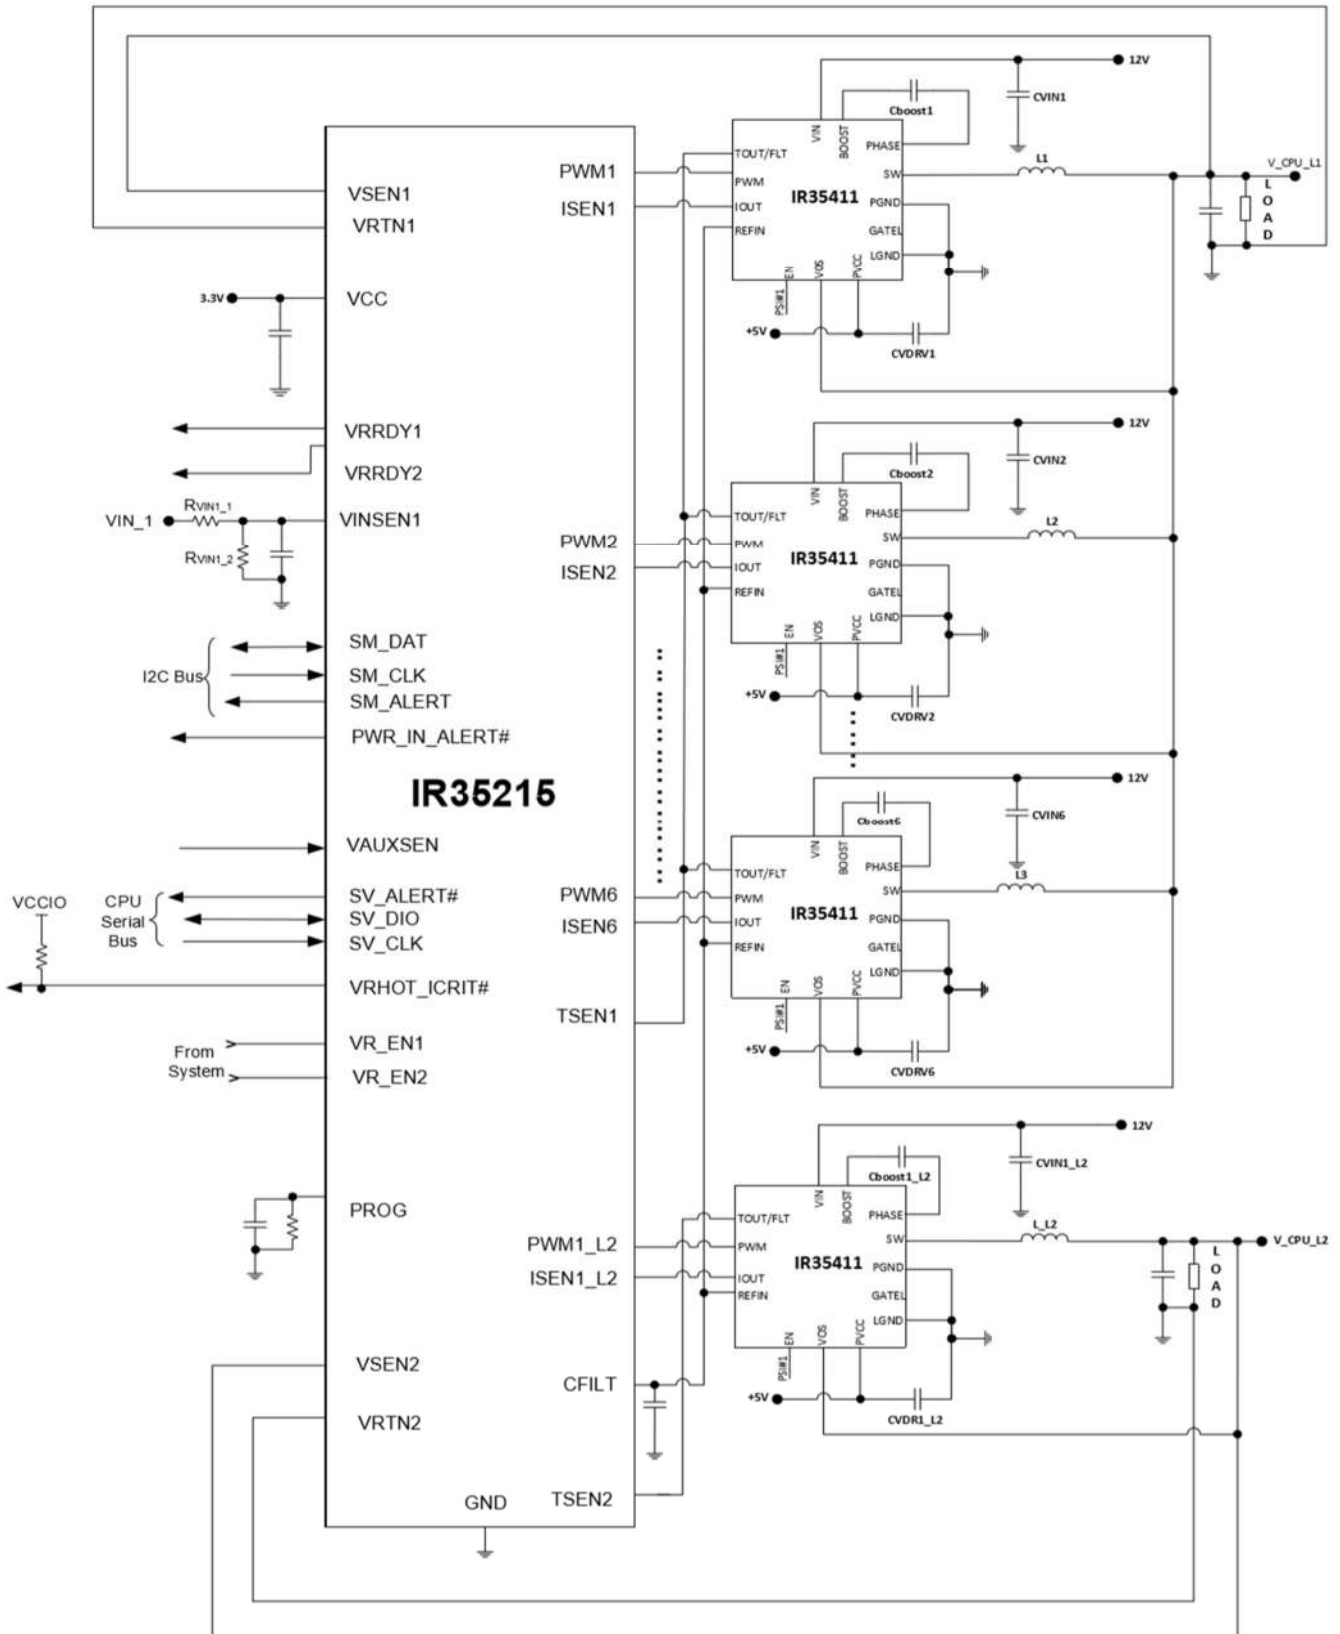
12V
Cboost1
CVIN1
VIN
BOOST
PHASE
TOUT/FLT
PWM1
PWM
SW
L1
V_CPU_L1
VSEN1
ISEN1
IOUT
IR35411
PGND
L
O
A
D
VRTN1
REFIN
GATEL
LGND
EN
VOS
PVCC
3.3V
VCC
PSI#1
+5V
CVDRV1
VRRDY1
12V
Cboost2
CVIN2
VRRDY2
VIN
BOOST
$R_{VIN1\_1}$
PHASE
VIN_1
VINSEN1
TOUT/FLT
SW
L2
PWM2
PWM
$R_{VIN1\_2}$
ISEN2
IOUT
IR35411
PGND
REFIN
GATEL
LGND
SM_DAT
EN
VOS
PVCC
I2C Bus
SM_CLK
PSI#1
SM_ALERT
+5V
CVDRV2
PWR_IN_ALERT#
12V
Cboost6
CVIN6
IR35215
VIN
BOOST
VAUXSEN
PHASE
L3
TOUT/FLT
VCCIO
CPU
SV_ALERT#
PWM6
PWM
SW
Serial
SV_DIO
Bus
SV_CLK
ISEN6
IOUT
IR35411
PGND
REFIN
GATEL
LGND
VRHOT_ICRIT#
EN
VOS
PVCC
TSEN1
PSI#1
VR_EN1
From
+5V
CVDRV6
System
VR_EN2
12V
Cboost1_L2
CVIN1_L2
VIN
BOOST
PROG
PHASE
TOUT/FLT
SW
L_L2
V_CPU_L2
PWM1_L2
PWM
ISEN1_L2
IOUT
IR35411
PGND
L
O
A
D
REFIN
GATEL
LGND
EN
VOS
PVCC
VSEN2
PSI#1
CFILT
+5V
CVDR1_L2
VRTN2
GND
TSEN2